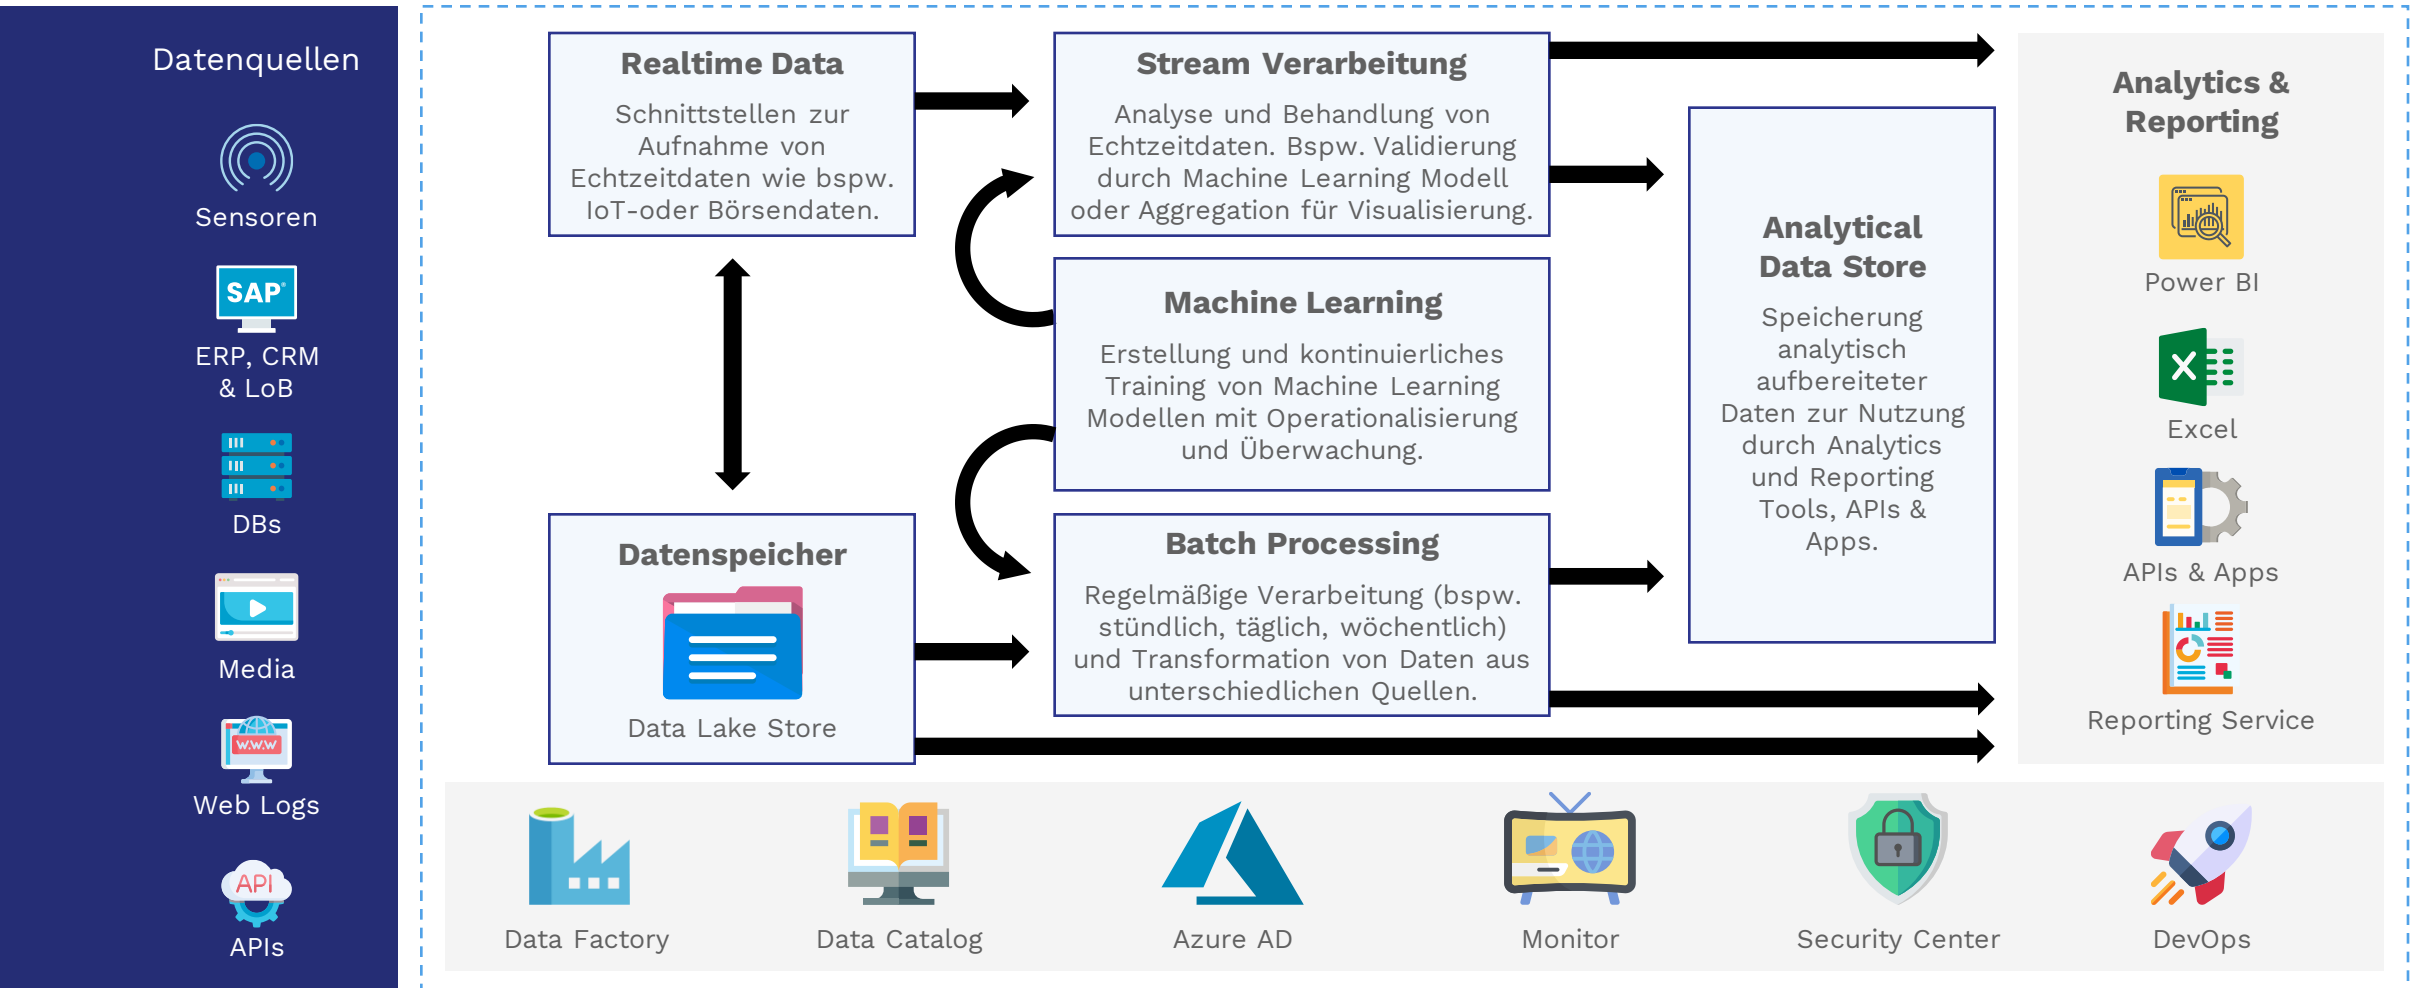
Datenquellen

Sensoren

SAP

ERP, CRM & LoB

DBs

Media

WWW

Web Logs

API

APIs

Realtime Data

Schnittstellen zur Aufnahme von Echtzeitdaten wie bspw. IoT-oder Börsendaten.

Stream Verarbeitung

Analyse und Behandlung von Echtzeitdaten. Bspw. Validierung durch Machine Learning Modell oder Aggregation für Visualisierung.

Machine Learning

Erstellung und kontinuierliches Training von Machine Learning Modellen mit Operationalisierung und Überwachung.

Datenspeicher

Data Lake Store

Batch Processing

Regelmäßige Verarbeitung (bspw. stündlich, täglich, wöchentlich) und Transformation von Daten aus unterschiedlichen Quellen.

Analytical Data Store

Speicherung analytisch aufbereiteter Daten zur Nutzung durch Analytics und Reporting Tools, APIs & Apps.

Analytics & Reporting

Power BI

Excel

APIs & Apps

Reporting Service

Data Factory

Data Catalog

Azure AD

Monitor

Security Center

DevOps